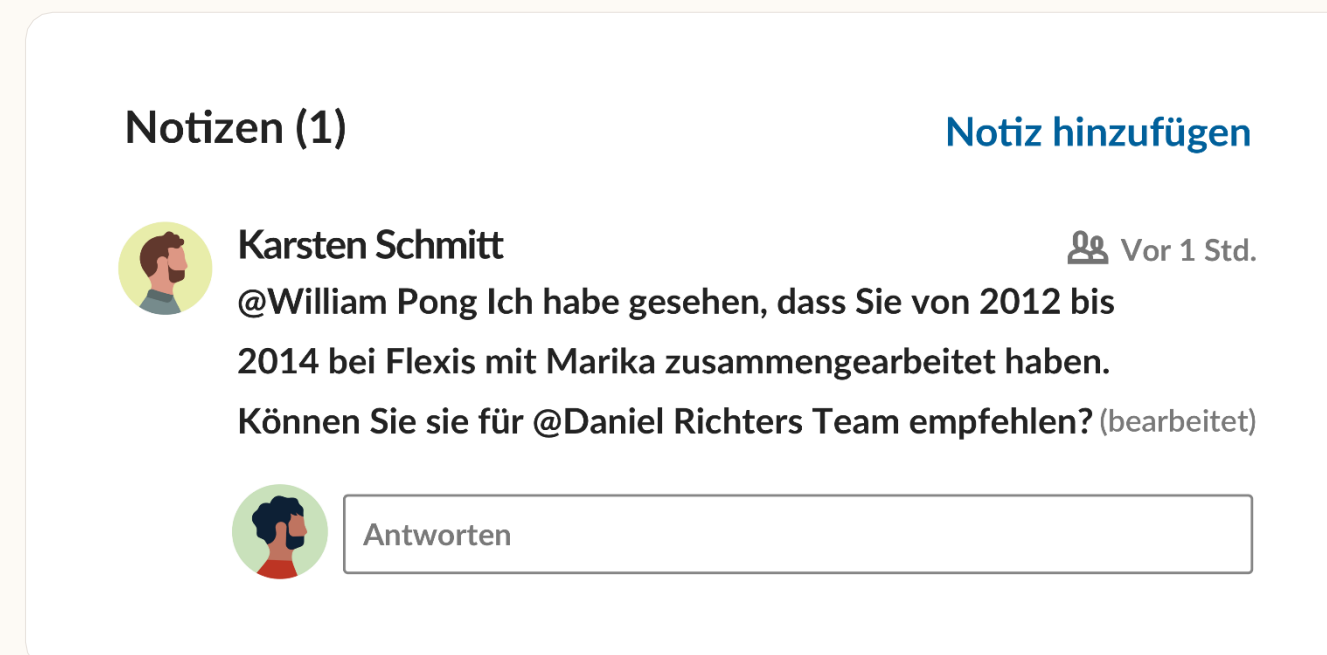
Notizen (1)

Notiz hinzufügen

Karsten Schmitt

Vor 1 Std.

@William Pong Ich habe gesehen, dass Sie von 2012 bis 2014 bei Flexis mit Marika zusammengearbeitet haben. Können Sie sie für @Daniel Richters Team empfehlen? (bearbeitet)

Antworten